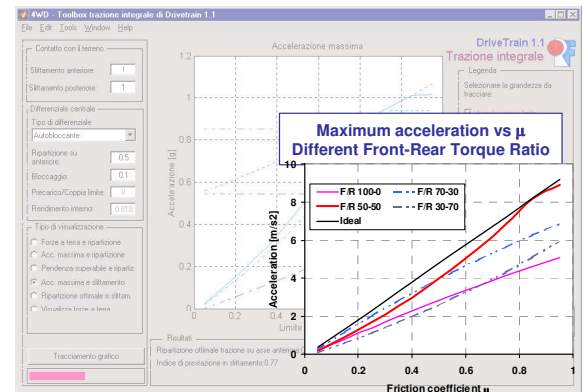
4WD - Toolbox trazione integrale di Drivetrain 1.1

File Edit Tools Window Help

Contatto con il terreno

Slittamento anteriore: 1

Slittamento posteriore: 1

Differenziale centrale

Tipo di differenziale:

Autobloccante

Ripartizione su anteriore: 0.5

Bloccaggio: 0.1

Precarico/Coppia limite: 0

Rendimento interno: 0.818

Tipo di visualizzazione

Forze a terra e ripartizione

Acc. massima e ripartizione

Pendenza superabile e ripartiz.

Acc. massima e slittamento

Ripartizione ottimale e slittam.

Visualizza forze a terra

Tracciamento grafico

Accelerazione massima

DriveTrain 1.1
Trazione integrale

Legenda

Selezionare la grandezza da tracciare:

Accelerazione [g]

1.2

1

0.8

0.6

0.4

0.2

0

0.2

0.4

Limite

Risultati

Ripartizione ottimale trazione su asse anteriore:

Indice di prestazione in slittamento:0.77

Maximum acceleration vs μ
Different Front-Rear Torque Ratio

F/R 100-0

F/R 70-30

F/R 50-50

F/R 30-70

Ideal

Acceleration [m/s2]

10

8

6

4

2

0

0

0.2

0.4

0.6

0.8

1

Friction coefficient μ